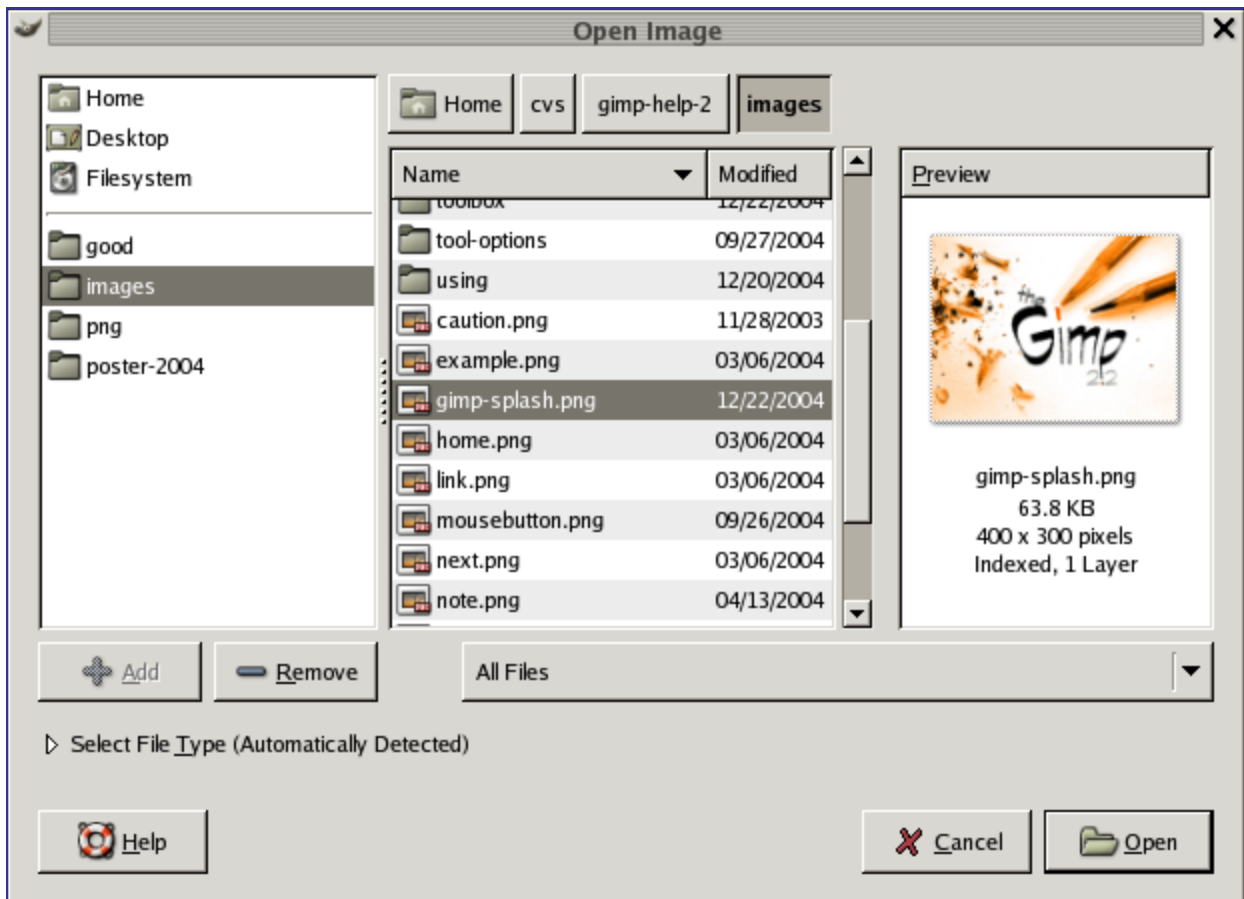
Open Image

Home
Desktop
Filesystem
good
images
png
poster-2004

Home cvs gimp-help-2 images

| Name | Modified |
|---|---|
| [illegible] | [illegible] |
| tool-options | 09/27/2004 |
| using | 12/20/2004 |
| caution.png | 11/28/2003 |
| example.png | 03/06/2004 |
| gimp-splash.png | 12/22/2004 |
| home.png | 03/06/2004 |
| link.png | 03/06/2004 |
| mousebutton.png | 09/26/2004 |
| next.png | 03/06/2004 |
| note.png | 04/13/2004 |

Preview

the Gimp 2.2

gimp-splash.png
63.8 KB
400 x 300 pixels
Indexed, 1 Layer

Add Remove

All Files

Select File Type (Automatically Detected)

Help

Cancel Open